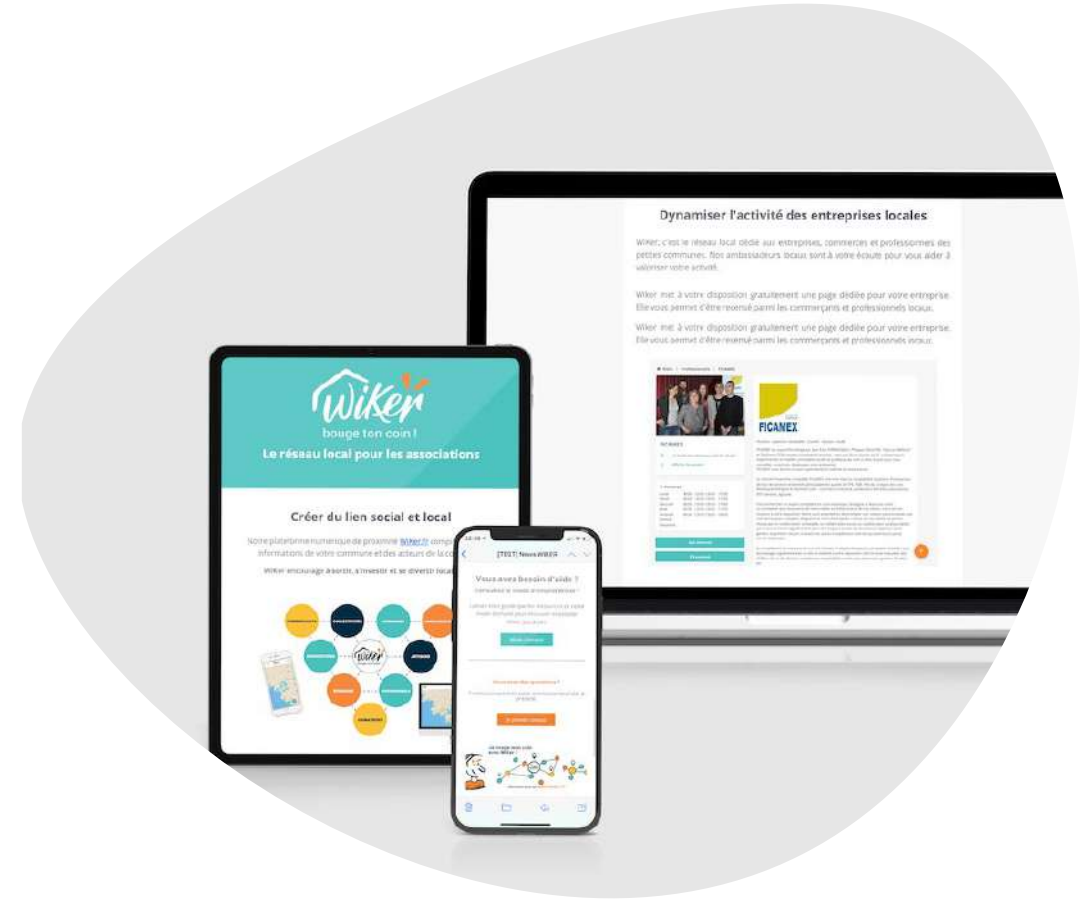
Dynamiser l'activité des entreprises locales

WiKer, c'est le réseau local dédié aux entreprises, commerces et professionnels des petites communes. Nos ambassadeurs locaux sont à votre écoute pour vous aider à valoriser votre activité.

Wiker met à votre disposition gratuitement une page dédiée pour votre entreprise. Elle vous permet d'être recensé parmi les commerçants et professionnels locaux.

Wiker met à votre disposition gratuitement une page dédiée pour votre entreprise. Elle vous permet d'être recensé parmi les commerçants et professionnels locaux.

FICANEX

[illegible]

WiKer
bouge ton coin !
Le réseau local pour les associations

Créer du lien social et local

Notre plateforme numérique de proximité WiKer.fr comp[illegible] informations de votre commune et des acteurs de la c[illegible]

WiKer encourage à sortir, s'investir et se divertir locale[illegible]

WiKer

[TEST] News WiKER

Vous avez besoin d'aide ?
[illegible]

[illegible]

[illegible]